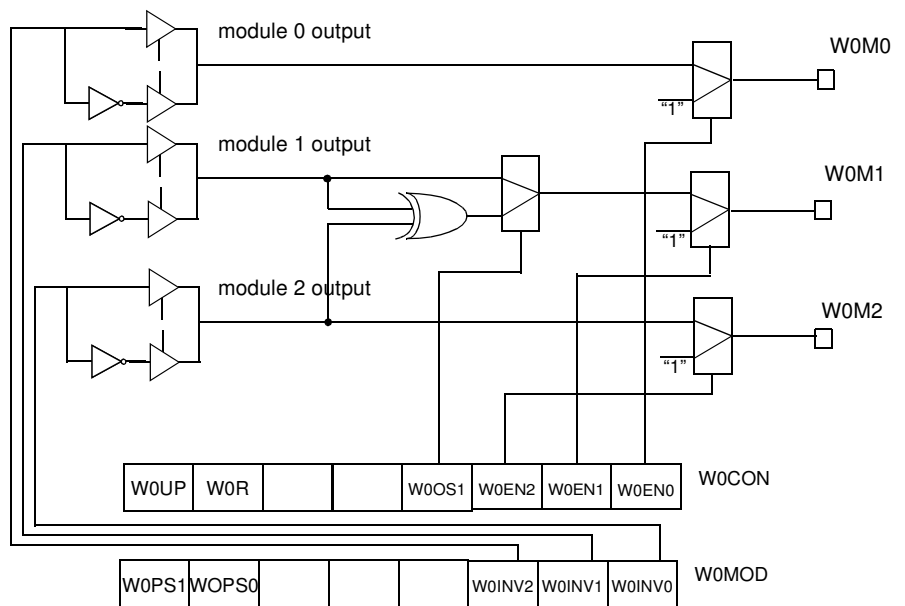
module 0 output

W0M0

"1"

module 1 output

W0M1

"1"

module 2 output

W0M2

"1"

| W0UP | W0R | | | W0OS1 | W0EN2 | W0EN1 | W0EN0 |
|---|---|---|---|---|---|---|---|

W0CON

| W0PS1 | WOPS0 | | | | W0INV2 | W0INV1 | W0INV0 |
|---|---|---|---|---|---|---|---|

W0MOD